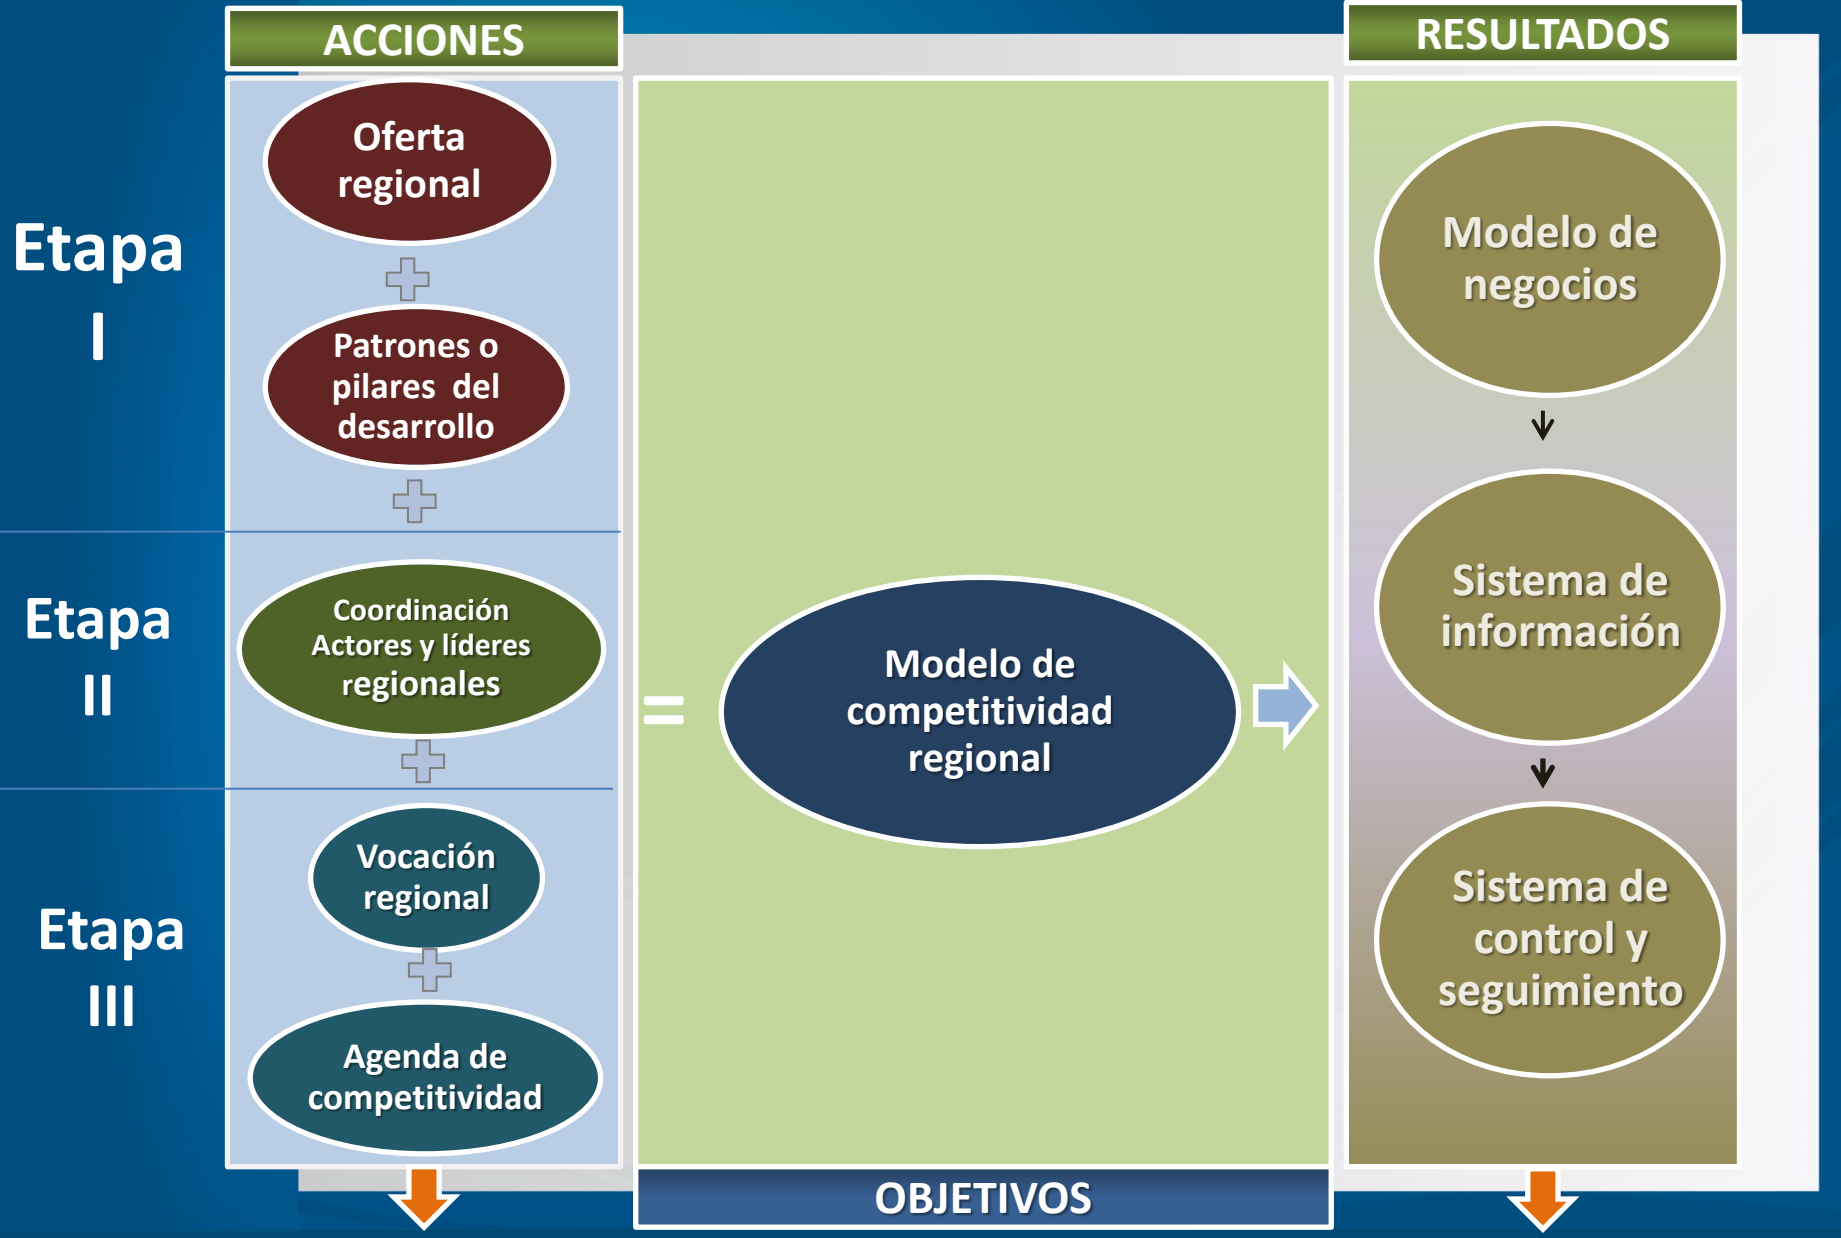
ACCIONES

RESULTADOS

Etapa I

Oferta regional

Patrones o pilares del desarrollo

Etapa II

Coordinación Actores y líderes regionales

Etapa III

Vocación regional

Agenda de competitividad

=

Modelo de competitividad regional

Modelo de negocios

Sistema de información

Sistema de control y seguimiento

OBJETIVOS